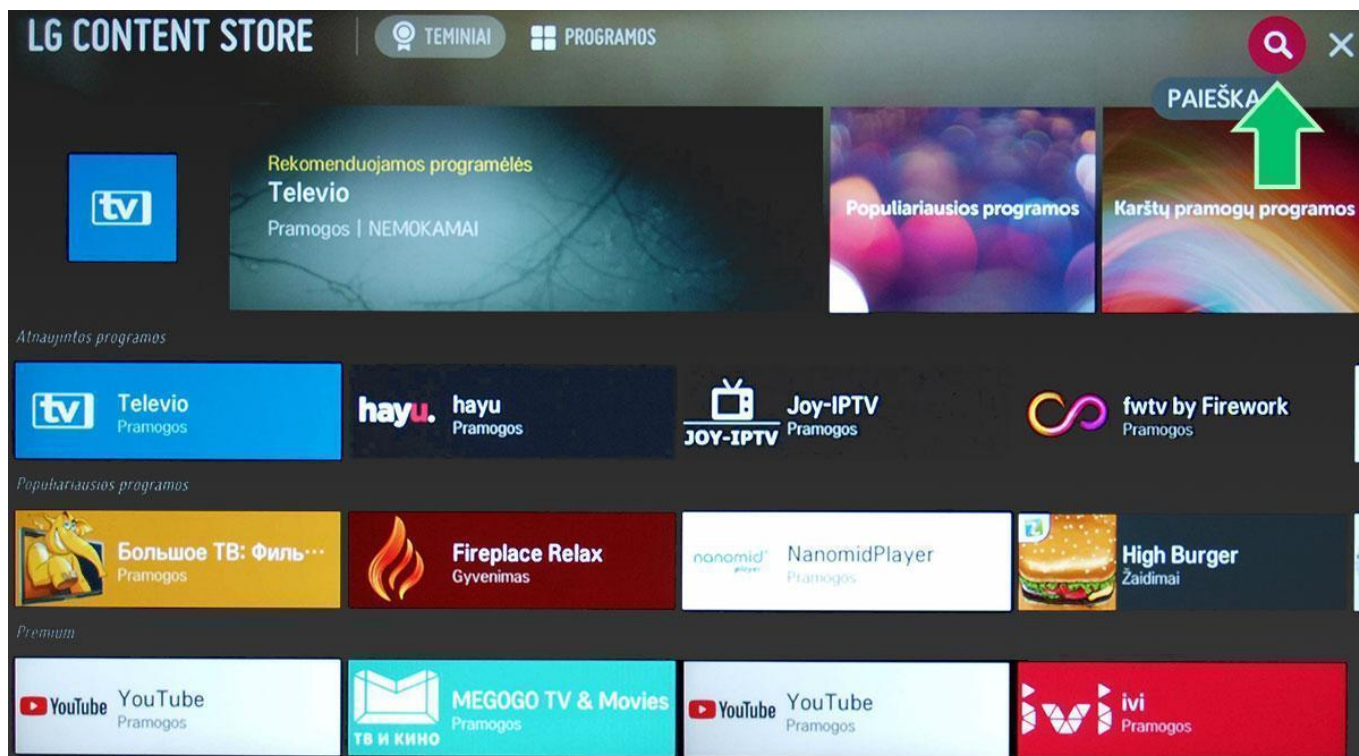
LG CONTENT STORE
TEMINIAI
PROGRAMOS
PAIEŠKA

tv
Rekomenduojamos programėlės
Televio
Pramogos | NEMOKAMAI

Populiariausios programos
Karštų pramogų programos

Atnaujintos programos

tv Televio
Pramogos

hayu. hayu
Pramogos

JOY-IPTV Joy-IPTV
Pramogos

fwtv by Firework
Pramogos

Populiariausios programos

Большое ТВ: Филь···
Pramogos

Fireplace Relax
Gyvenimas

nanomid player NanomidPlayer
Pramogos

High Burger
Žaidimai

Premium

YouTube YouTube
Pramogos

ТВ И КИНО MEGOGO TV & Movies
Pramogos

YouTube YouTube
Pramogos

ivi
Pramogos